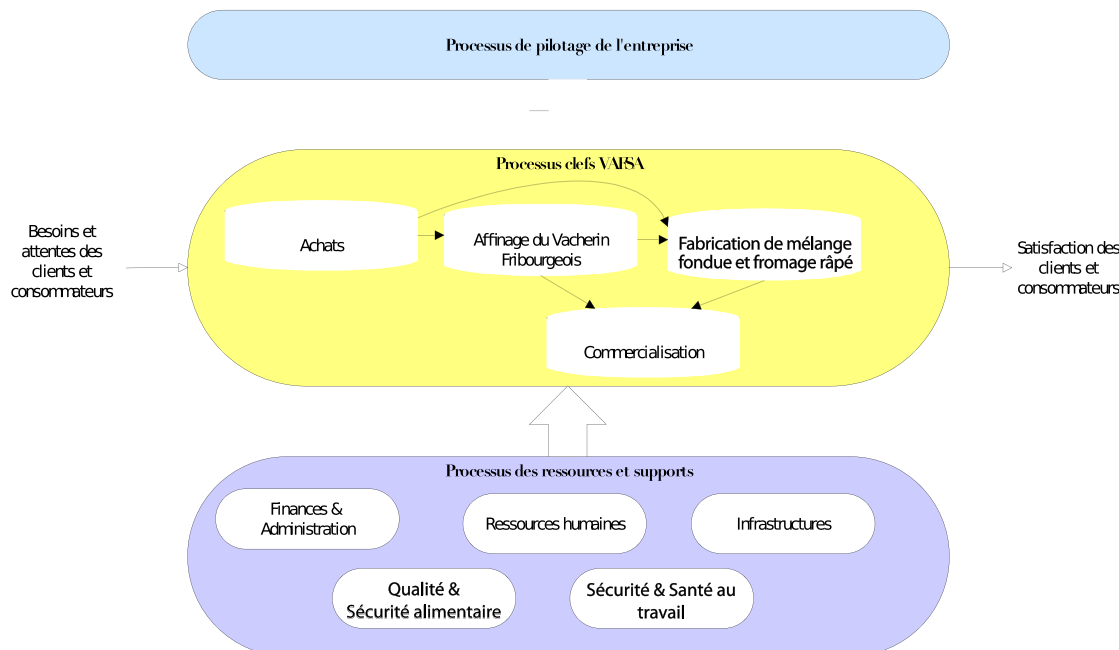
Processus de pilotage de l'entreprise

Processus clefs VAFSA

Besoins et attentes des clients et consommateurs

Achats

Affinage du Vacherin Fribourgeois

Fabrication de mélange fondue et fromage râpé

Satisfaction des clients et consommateurs

Commercialisation

Processus des ressources et supports

Finances & Administration

Ressources humaines

Infrastructures

Qualité & Sécurité alimentaire

Sécurité & Santé au travail